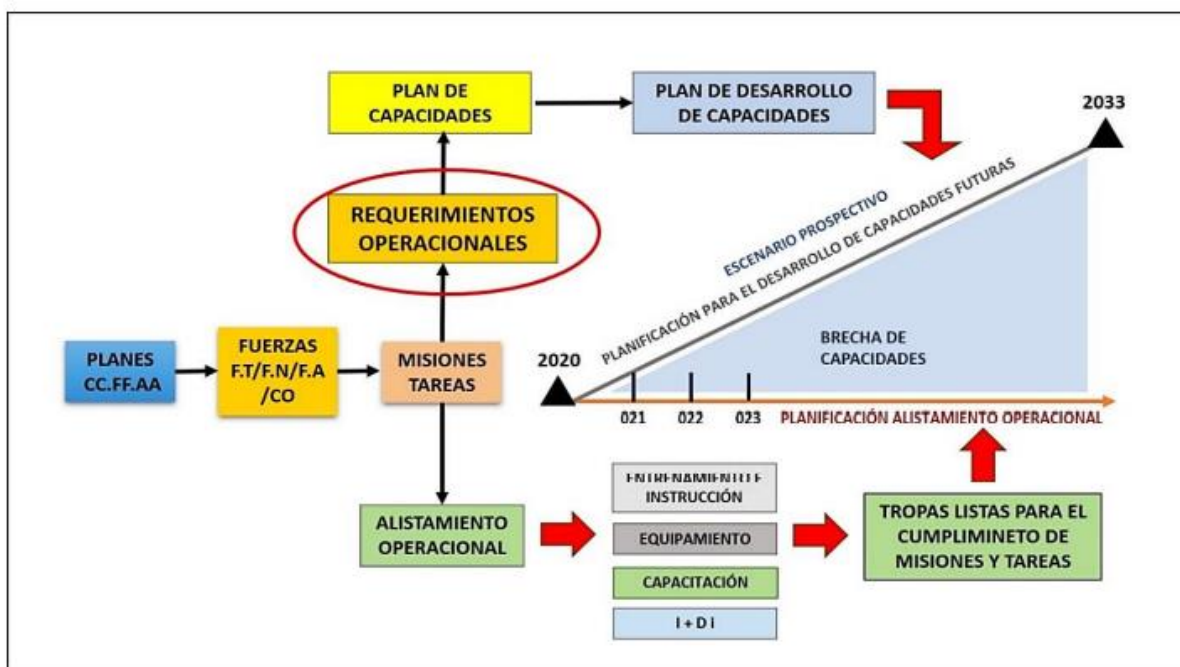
PLAN DE CAPACIDADES

PLAN DE DESARROLLO DE CAPACIDADES

2033

REQUERIMIENTOS OPERACIONALES

ESCENARIO PROSPECTIVO

PLANIFICACIÓN PARA EL DESARROLLO DE CAPACIDADES FUTURAS

PLANES CC.FF.AA

FUERZAS F.T/F.N/F.A /CO

MISIONES TAREAS

2020

BRECHA DE CAPACIDADES

021

022

023

PLANIFICACIÓN ALISTAMIENTO OPERACIONAL

ENTRENAMIENTO INSTRUCCIÓN

ALISTAMIENTO OPERACIONAL

EQUIPAMIENTO

TROPAS LISTAS PARA EL CUMPLIMINETO DE MISIONES Y TAREAS

CAPACITACIÓN

I + D I